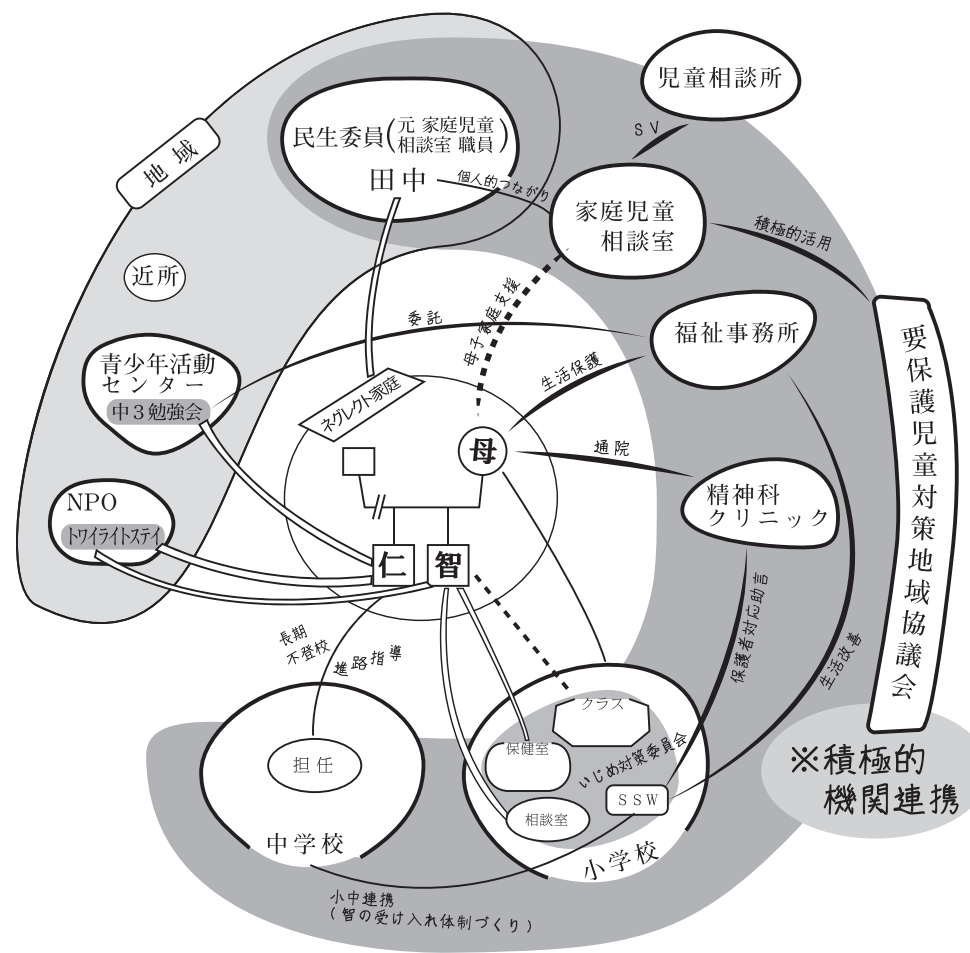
児童相談所

SV

地域

民生委員（元 家庭児童相談室 職員）

田中

個人的つながり

家庭児童相談室

積極的活用

近所

委託

福祉事務所

要保護児童対策地域協議会

母子家庭支援

生活保護

青少年活動センター

中３勉強会

ネグレクト家庭

母

通院

精神科クリニック

NPO

トワイライトステイ

仁

智

保護者対応助言

生活改善

長期不登校

進路指導

クラス

保健室

いじめ対策委員会

担任

SSW

※積極的機関連携

相談室

中学校

小学校

小中連携
（智の受け入れ体制づくり）